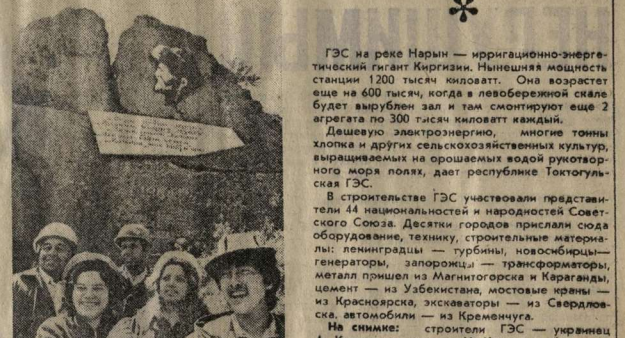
ГЭС на реке Нарын — ирригационно-энергетический гигант Киргизии. Нынешняя мощность станции 1200 тысяч киловатт. Она возрастет еще на 600 тысяч, когда в левобережной скале будет вырублен зал и там смонтируют еще 2 агрегата по 300 тысяч киловатт каждый.

Дешевую электроэнергию, многие тонны хлопка и других сельскохозяйственных культур, выращиваемых на орошаемых водой рукотворного моря полях, дает республике Токтогульская ГЭС.

В строительстве ГЭС участвовали представители 44 национальностей и народностей Советского Союза. Десятки городов прислали сюда оборудование, технику, строительные материалы: ленинградцы — турбины, новосибирцы — генераторы, запорожцы — трансформаторы, металл пришел из Магнитогорска и Караганды, цемент — из Узбекистана, мостовые краны — из Красноярска, экскаваторы — из Свердловска, автомобили — из Кременчуга.

На снимке: строители ГЭС — украинец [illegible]